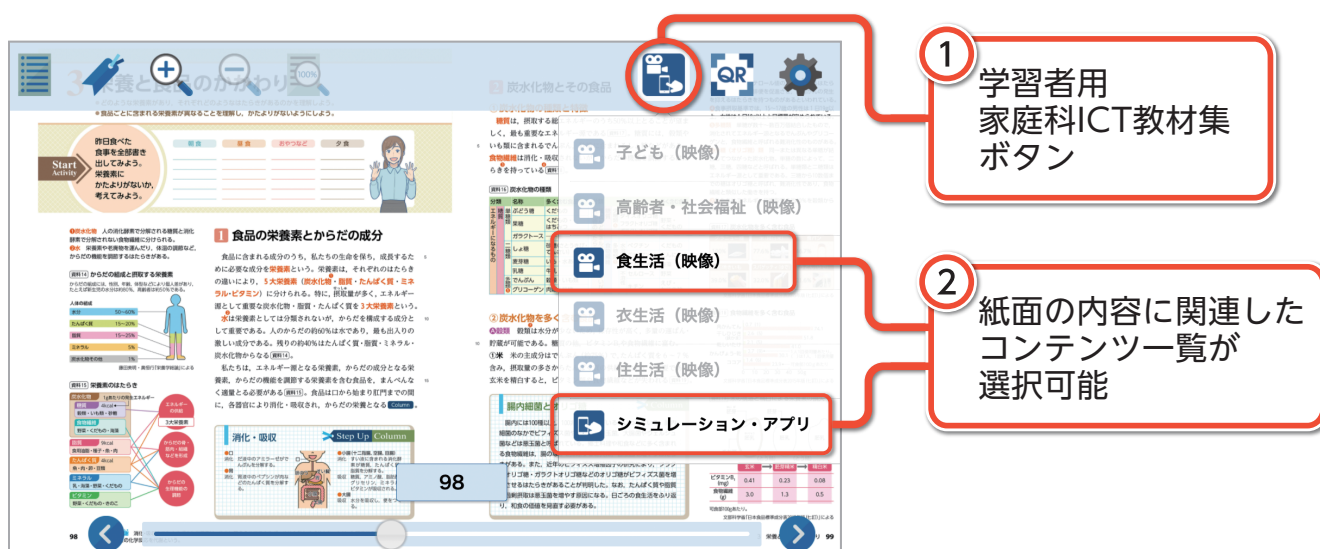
1
学習者用
家庭科ICT教材集
ボタン

子ども（映像）

高齢者・社会福祉（映像）

食生活（映像）

衣生活（映像）

住生活（映像）

シミュレーション・アプリ

2
紙面の内容に関連した
コンテンツ一覧が
選択可能

栄養と食品のかかわり

Start Activity
昨日食べた食事を全部書き出してみよう。栄養素にかたよりがないか、考えてみよう。

朝食　昼食　おやつなど　夕食

1 食品の栄養素とからだの成分

食品に含まれる成分のうち、私たちの生命を保ち、成長するために必要な成分を栄養素という。栄養素は、それぞれのはたらきの違いにより、5大栄養素（炭水化物・脂質・たんぱく質・ミネラル・ビタミン）に分けられる。特に、摂取量が多く、エネルギー源として重要な炭水化物・脂質・たんぱく質を3大栄養素という。水は栄養素としては分類されないが、からだを構成する成分として重要である。人のからだの約60%は水であり、最も出入りの激しい成分である。残りの約40%はたんぱく質・脂質・ミネラル・炭水化物からなる。

私たちは、エネルギー源となる栄養素、からだの成分となる栄養素、からだの機能を調節する栄養素を含む食品を、まんべんなく適量とる必要がある。食品は口から始まり肛門までの間に、各器官により消化・吸収され、からだの栄養となる Column。

資料14 からだの組成と摂取する栄養素

資料15 栄養素のはたらき

消化・吸収

Step Up Column

2 炭水化物とその食品

資料16 炭水化物の種類

② 炭水化物を多く含む食品

腸内細菌と食物繊維

98

98

99